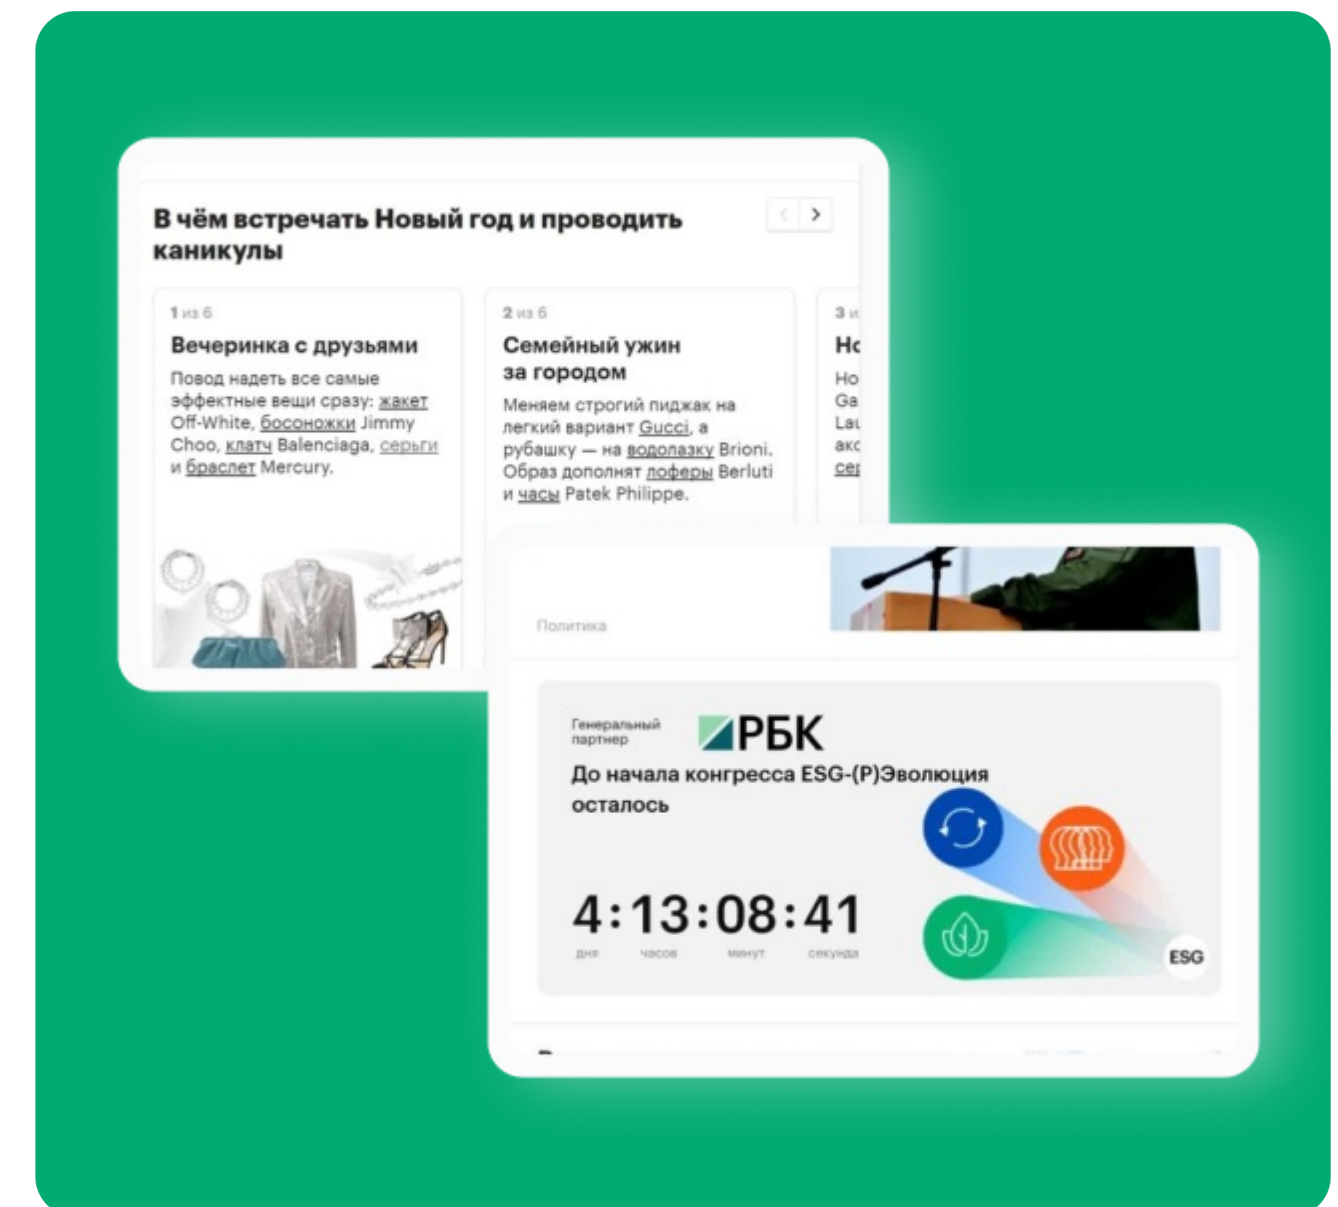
В чём встречать Новый год и проводить каникулы

1 из 6

Вечеринка с друзьями

Повод надеть все самые эффектные вещи сразу: жакет Off-White, босоножки Jimmy Choo, клатч Balenciaga, серьги и браслет Mercury.

2 из 6

Семейный ужин за городом

Меняем строгий пиджак на легкий вариант Gucci, а рубашку — на водолазку Brioni. Образ дополнят лоферы Berluti и часы Patek Philippe.

3 и

Но

Но
Ga
Lau
акс
сер

Политика

Генеральный партнер

РБК

До начала конгресса ESG-(Р)Эволюция осталось

4:13:08:41

дня часов минут секунда

ESG